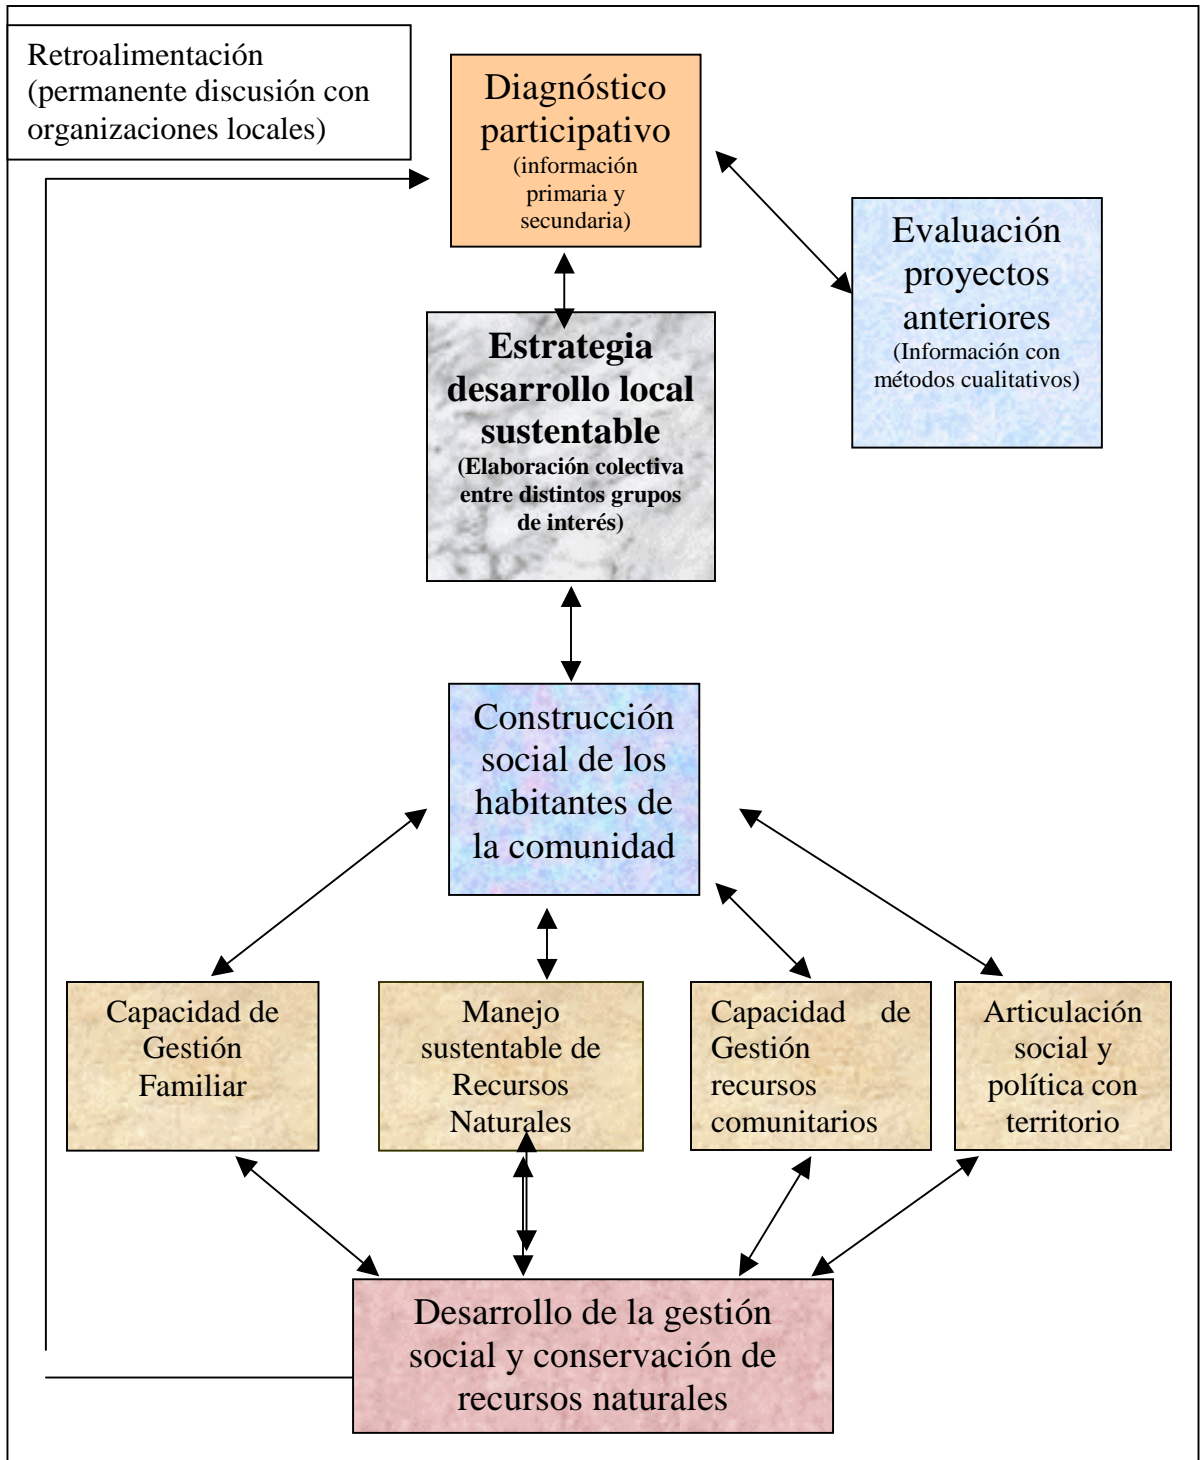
Retroalimentación (permanente discusión con organizaciones locales)

Diagnóstico participativo (información primaria y secundaria)

Evaluación proyectos anteriores (Información con métodos cualitativos)

Estrategia desarrollo local sustentable (Elaboración colectiva entre distintos grupos de interés)

Construcción social de los habitantes de la comunidad

Capacidad de Gestión Familiar

Manejo sustentable de Recursos Naturales

Capacidad de Gestión recursos comunitarios

Articulación social y política con territorio

Desarrollo de la gestión social y conservación de recursos naturales